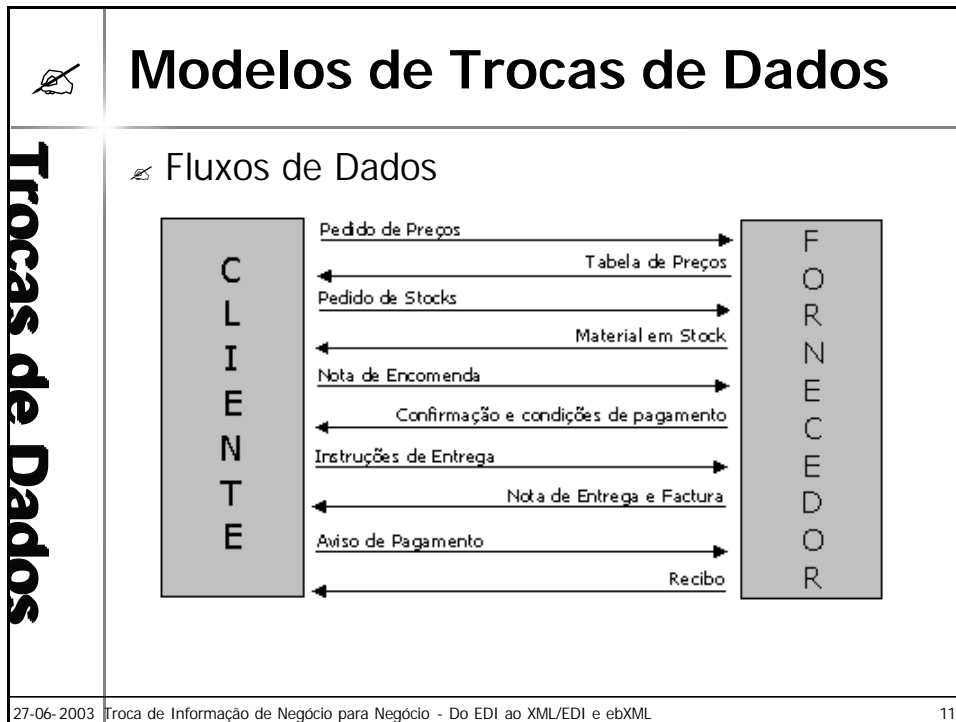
Trocas de Dados

Modelos de Trocas de Dados

Fluxos de Dados

CLIENTE

Pedido de Preços
Tabela de Preços
Pedido de Stocks
Material em Stock
Nota de Encomenda
Confirmação e condições de pagamento
Instruções de Entrega
Nota de Entrega e Factura
Aviso de Pagamento
Recibo

FORNECEDOR

27-06-2003 Troca de Informação de Negócio para Negócio - Do EDI ao XML/EDI e ebXML 11